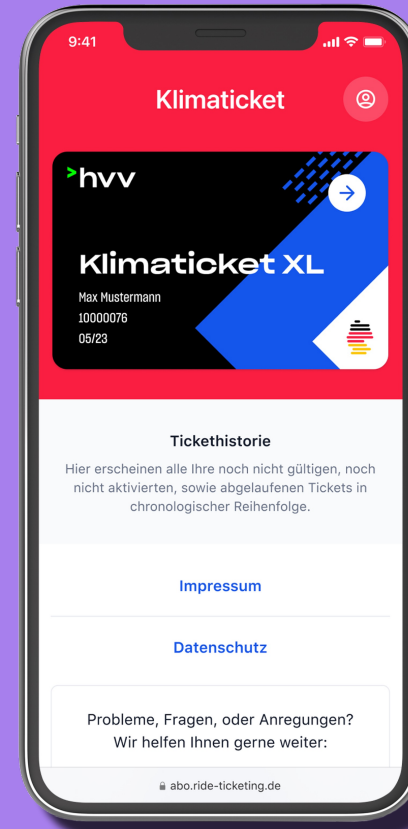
9:41

Klimaticket

>hvv

Klimaticket XL

Max Mustermann
10000076
05/23

Tickethistorie

Hier erscheinen alle Ihre noch nicht gültigen, noch nicht aktivierten, sowie abgelaufenen Tickets in chronologischer Reihenfolge.

Impressum

Datenschutz

Probleme, Fragen, oder Anregungen? Wir helfen Ihnen gerne weiter:

abo.ride-ticketing.de